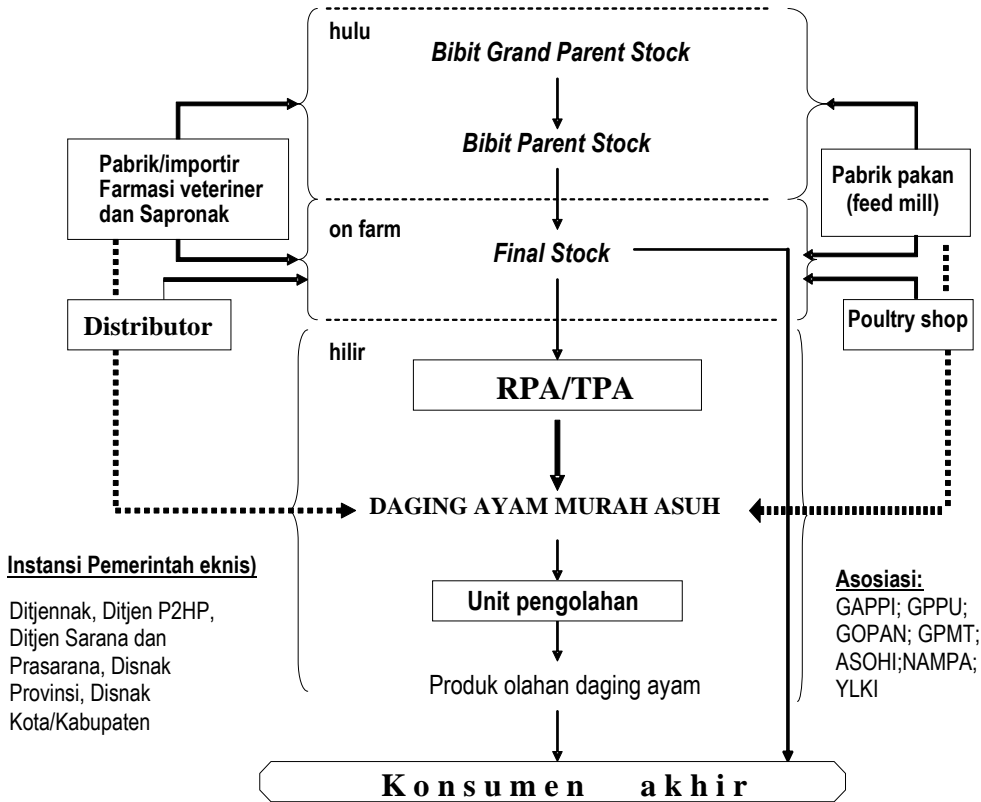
hulu

Bibit Grand Parent Stock

Bibit Parent Stock

Pabrik/importir Farmasi veteriner dan Sapronak

Pabrik pakan (feed mill)

on farm

Final Stock

Distributor

Poultry shop

hilir

RPA/TPA

DAGING AYAM MURAH ASUH

Instansi Pemerintah eknis)

Ditjennak, Ditjen P2HP, Ditjen Sarana dan Prasarana, Disnak Provinsi, Disnak Kota/Kabupaten

Unit pengolahan

Produk olahan daging ayam

Asosiasi:
GAPPI; GPPU; GOPAN; GPMT; ASOHI;NAMPA; YLKI

Konsumen akhir